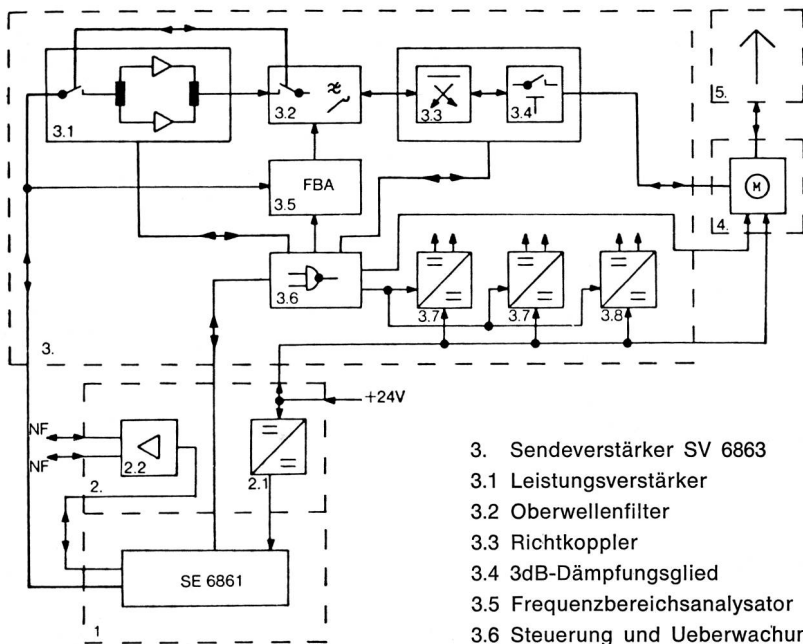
3.1
3.2
3.3
3.4
5.
FBA
3.5
4.
3.6
3.7
3.7
3.8
3.
+24V
NF
NF
2.2
2.
2.1
SE 6861
1

3. Sendeverstärker SV 6863
3.1 Leistungsverstärker
3.2 Oberwellenfilter
3.3 Richtkoppler
3.4 3dB-Dämpfungsglied
3.5 Frequenzbereichsanalysator
3.6 Steuerung und Ueberwachur